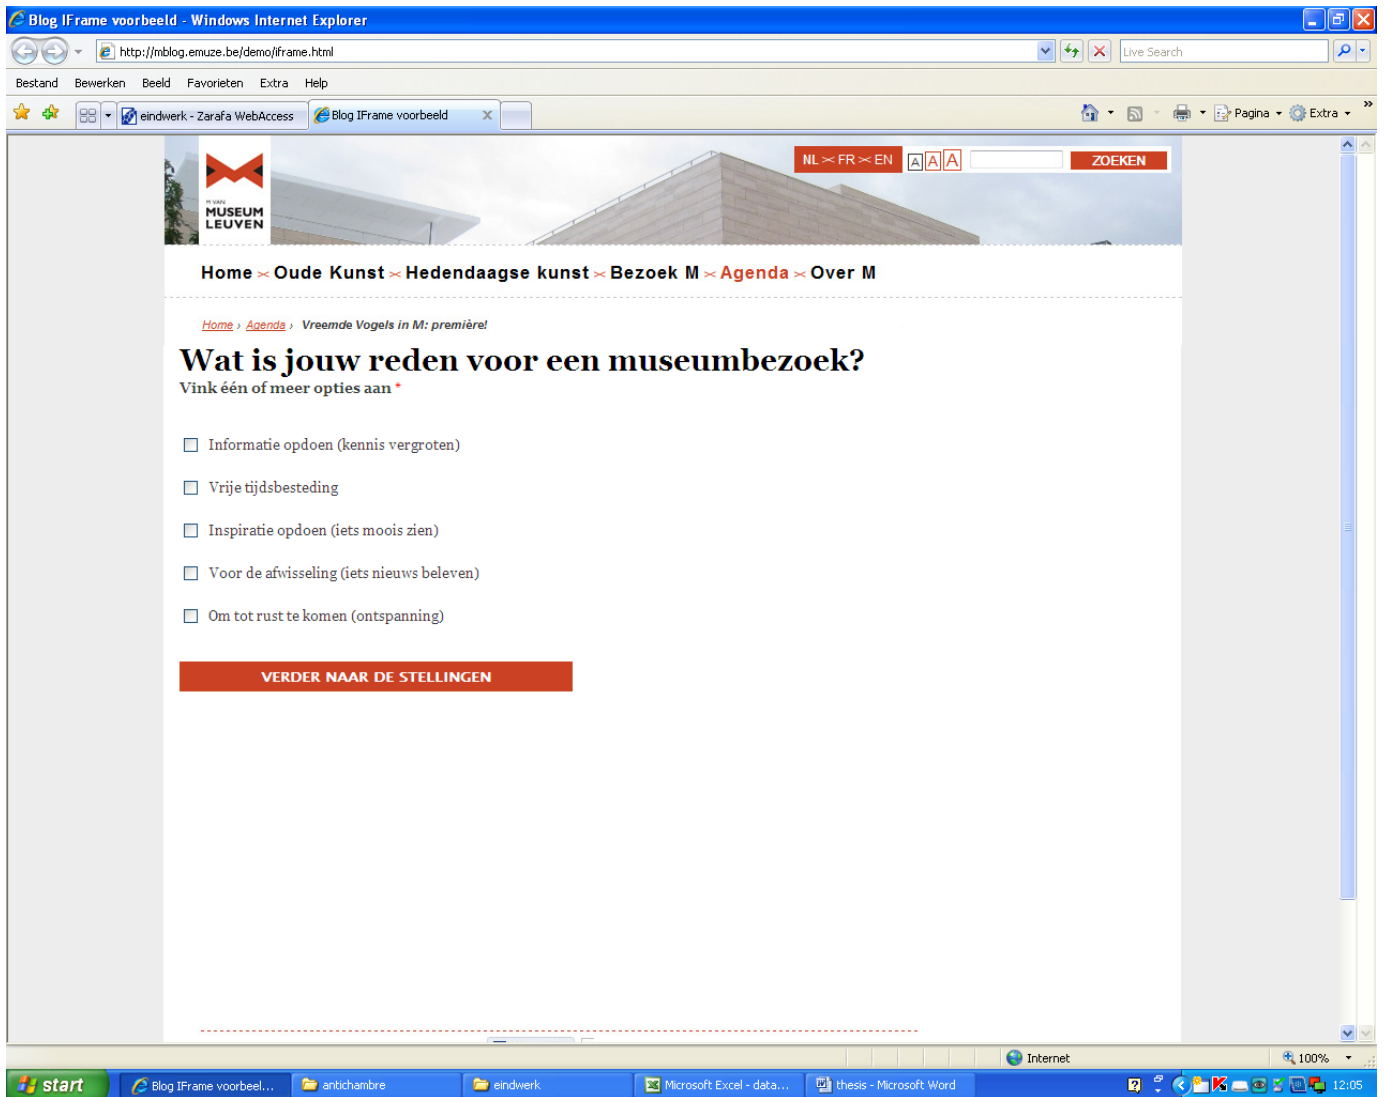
Blog IFrame voorbeeld - Windows Internet Explorer

http://mblog.emuze.be/demo/iframe.html

Live Search

Bestand Bewerken Beeld Favorieten Extra Help

eindwerk - Zarafa WebAccess

Blog IFrame voorbeeld

Pagina Extra

M VAN MUSEUM LEUVEN

NL FR EN

A A A

ZOEKEN

Home Oude Kunst Hedendaagse kunst Bezoek M Agenda Over M

Home › Agenda › Vreemde Vogels in M: première!

Wat is jouw reden voor een museumbezoek?

Vink één of meer opties aan *

Informatie opdoen (kennis vergroten)

Vrije tijdsbesteding

Inspiratie opdoen (iets moois zien)

Voor de afwisseling (iets nieuws beleven)

Om tot rust te komen (ontspanning)

VERDER NAAR DE STELLINGEN

Internet

100%

start

Blog IFrame voorbeel...

antichambre

eindwerk

Microsoft Excel - data...

thesis - Microsoft Word

12:05